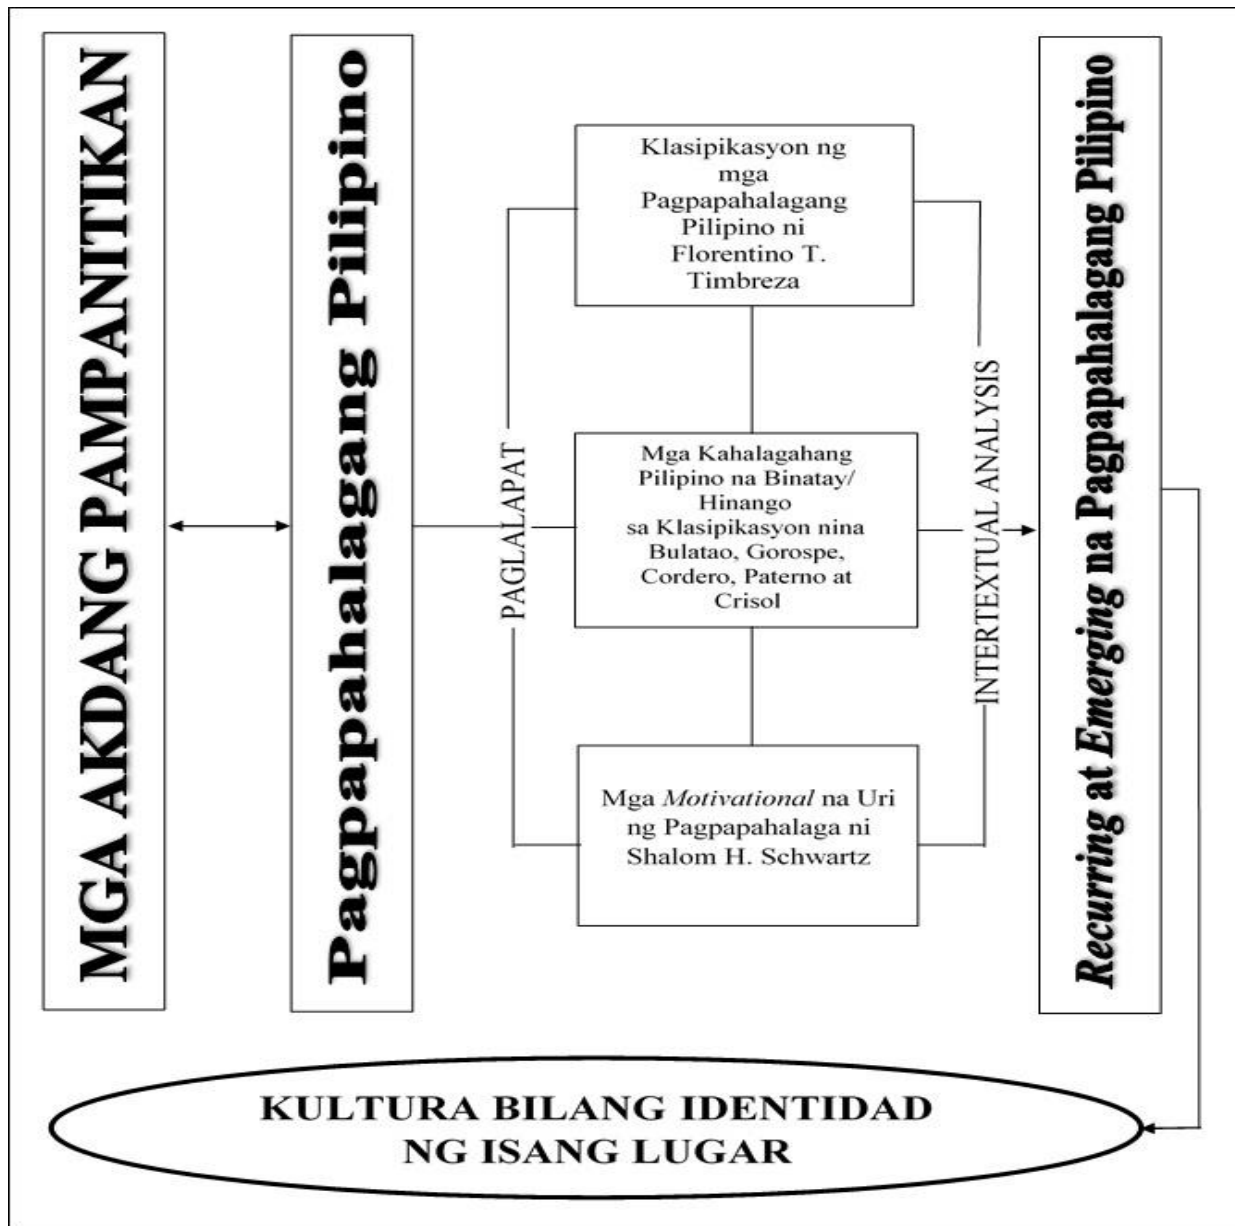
MGA AKDANG PAMPANITIKAN

Pagpapahalagang Pilipino

Klasipikasyon ng mga Pagpapahalagang Pilipino ni Florentino T. Timbreza

PAGLALAPAT

Mga Kahalagahang Pilipino na Binatay/ Hinango sa Klasipikasyon nina Bulatao, Gorospe, Cordero, Paterno at Crisol

INTERTEXTUAL ANALYSIS

Mga *Motivational* na Uri ng Pagpapahalaga ni Shalom H. Schwartz

*Recurring* at *Emerging* na Pagpapahalagang Pilipino

KULTURA BILANG IDENTIDAD NG ISANG LUGAR